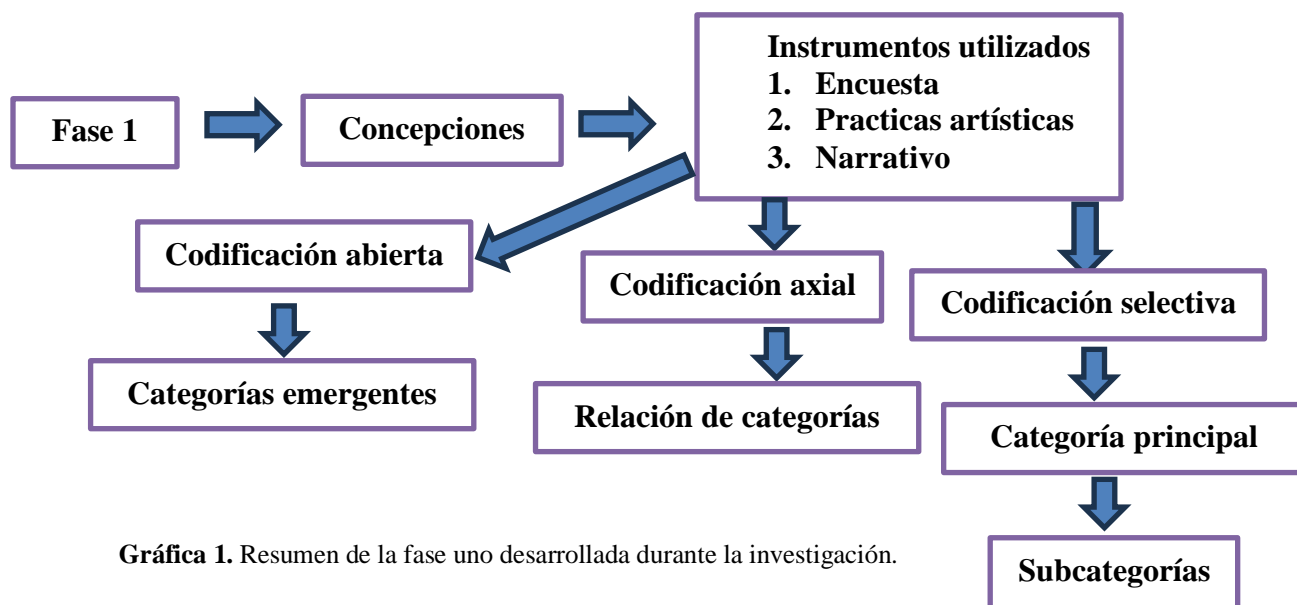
Fase 1

Concepciones

Instrumentos utilizados
1. Encuesta
2. Practicas artísticas
3. Narrativo

Codificación abierta

Codificación axial

Codificación selectiva

Categorías emergentes

Relación de categorías

Categoría principal

Subcategorías

**Gráfica 1.** Resumen de la fase uno desarrollada durante la investigación.